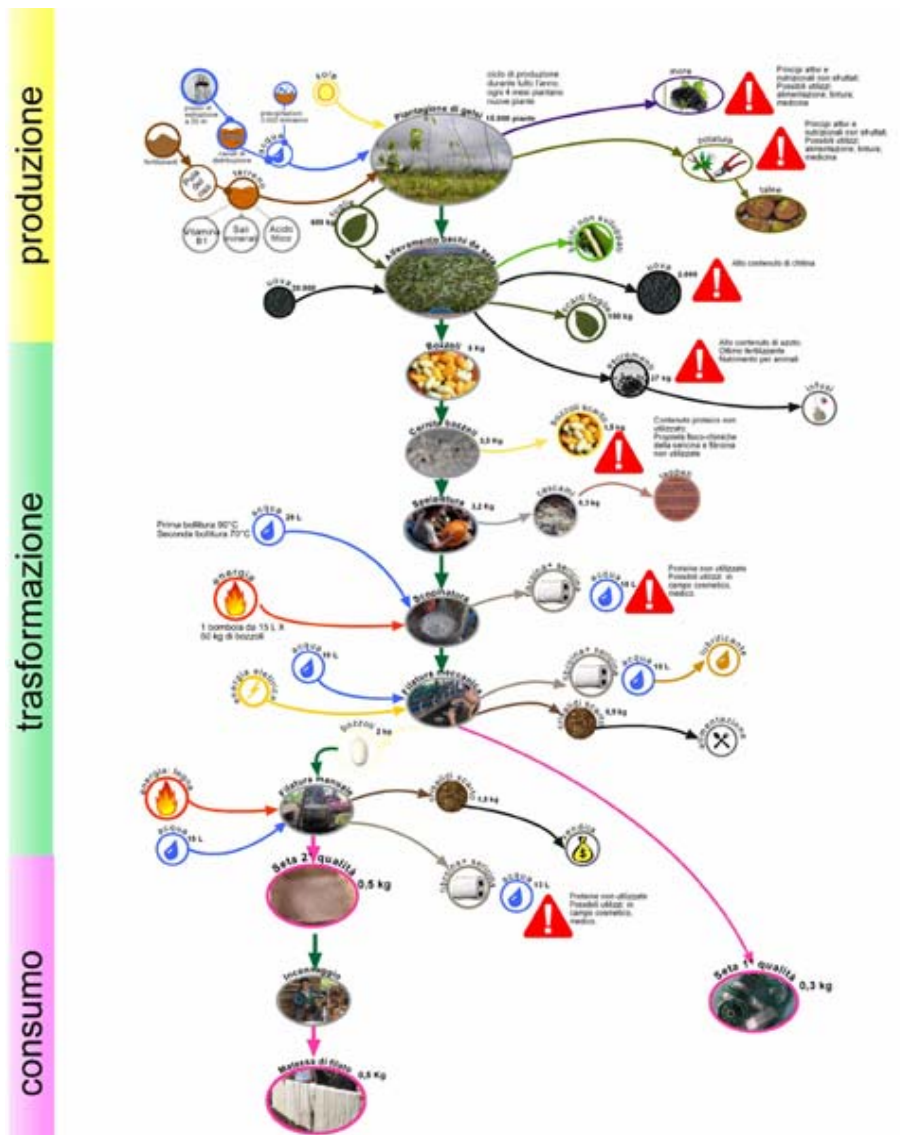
produzione

trasformazione

consumo

pozzo di estrazione a 30 m

canali di distribuzione

precipitazioni 1000 mm/anno

sole

acqua

fertilizzanti

terreno

Vitamina B1

Sali minerali

Acido fitico

Piantagione di gelsi 10.000 piante

ciclo di produzione durante tutto l'anno; ogni 4 mesi piantano nuove piante

more

Principi attivi e nutrizionali non sfruttati. Possibili utilizzi: alimentazione, tinture, medicina

potatura

Principi attivi e nutrizionali non sfruttati. Possibili utilizzi: alimentazione, tinture, medicina

talee

foglie 600 kg

Allevamento bachi da seta

bachi non sviluppati

uova 20.000

uova 2.000

Alto contenuto di chitina

scarti foglie 180 kg

escrementi 27 kg

Alto contenuto di azoto. Ottimo fertilizzante. Nutrimento per animali

infusi

Bozzoli 3 kg

Cernita bozzoli 3,3 kg

bozzoli scarto 1,5 kg

Contenuto proteico non utilizzato. Proprietà fisico-chimiche della sericina e fibroina non utilizzate

Spelaiatura 3,2 kg

cascami 0,3 kg

tappeti

acqua 20 L

Prima bollitura 90°C
Seconda bollitura 70°C

energia

1 bombola da 15 L x 50 kg di bozzoli

Scopinatura

acqua + sericina

acqua 10 L

Proteine non utilizzate. Possibili utilizzi: in campo cosmetico, medico.

acqua 10 L

energia elettrica

Filatura meccanica

acqua + sericina

acqua 15 L

lubrificante

crisalidi di scarto 0,8 kg

alimentazione

bozzoli 2 kg

energia legna

acqua 15 L

Filatura manuale

crisalidi scarto 1,5 kg

vendita

acqua + sericina

acqua 12 L

Proteine non utilizzate. Possibili utilizzi: in campo cosmetico, medico.

Seta 2ª qualità 0,5 kg

Seta 1ª qualità 0,3 kg

Incannaggio

Matassa di filato 0,5 Kg